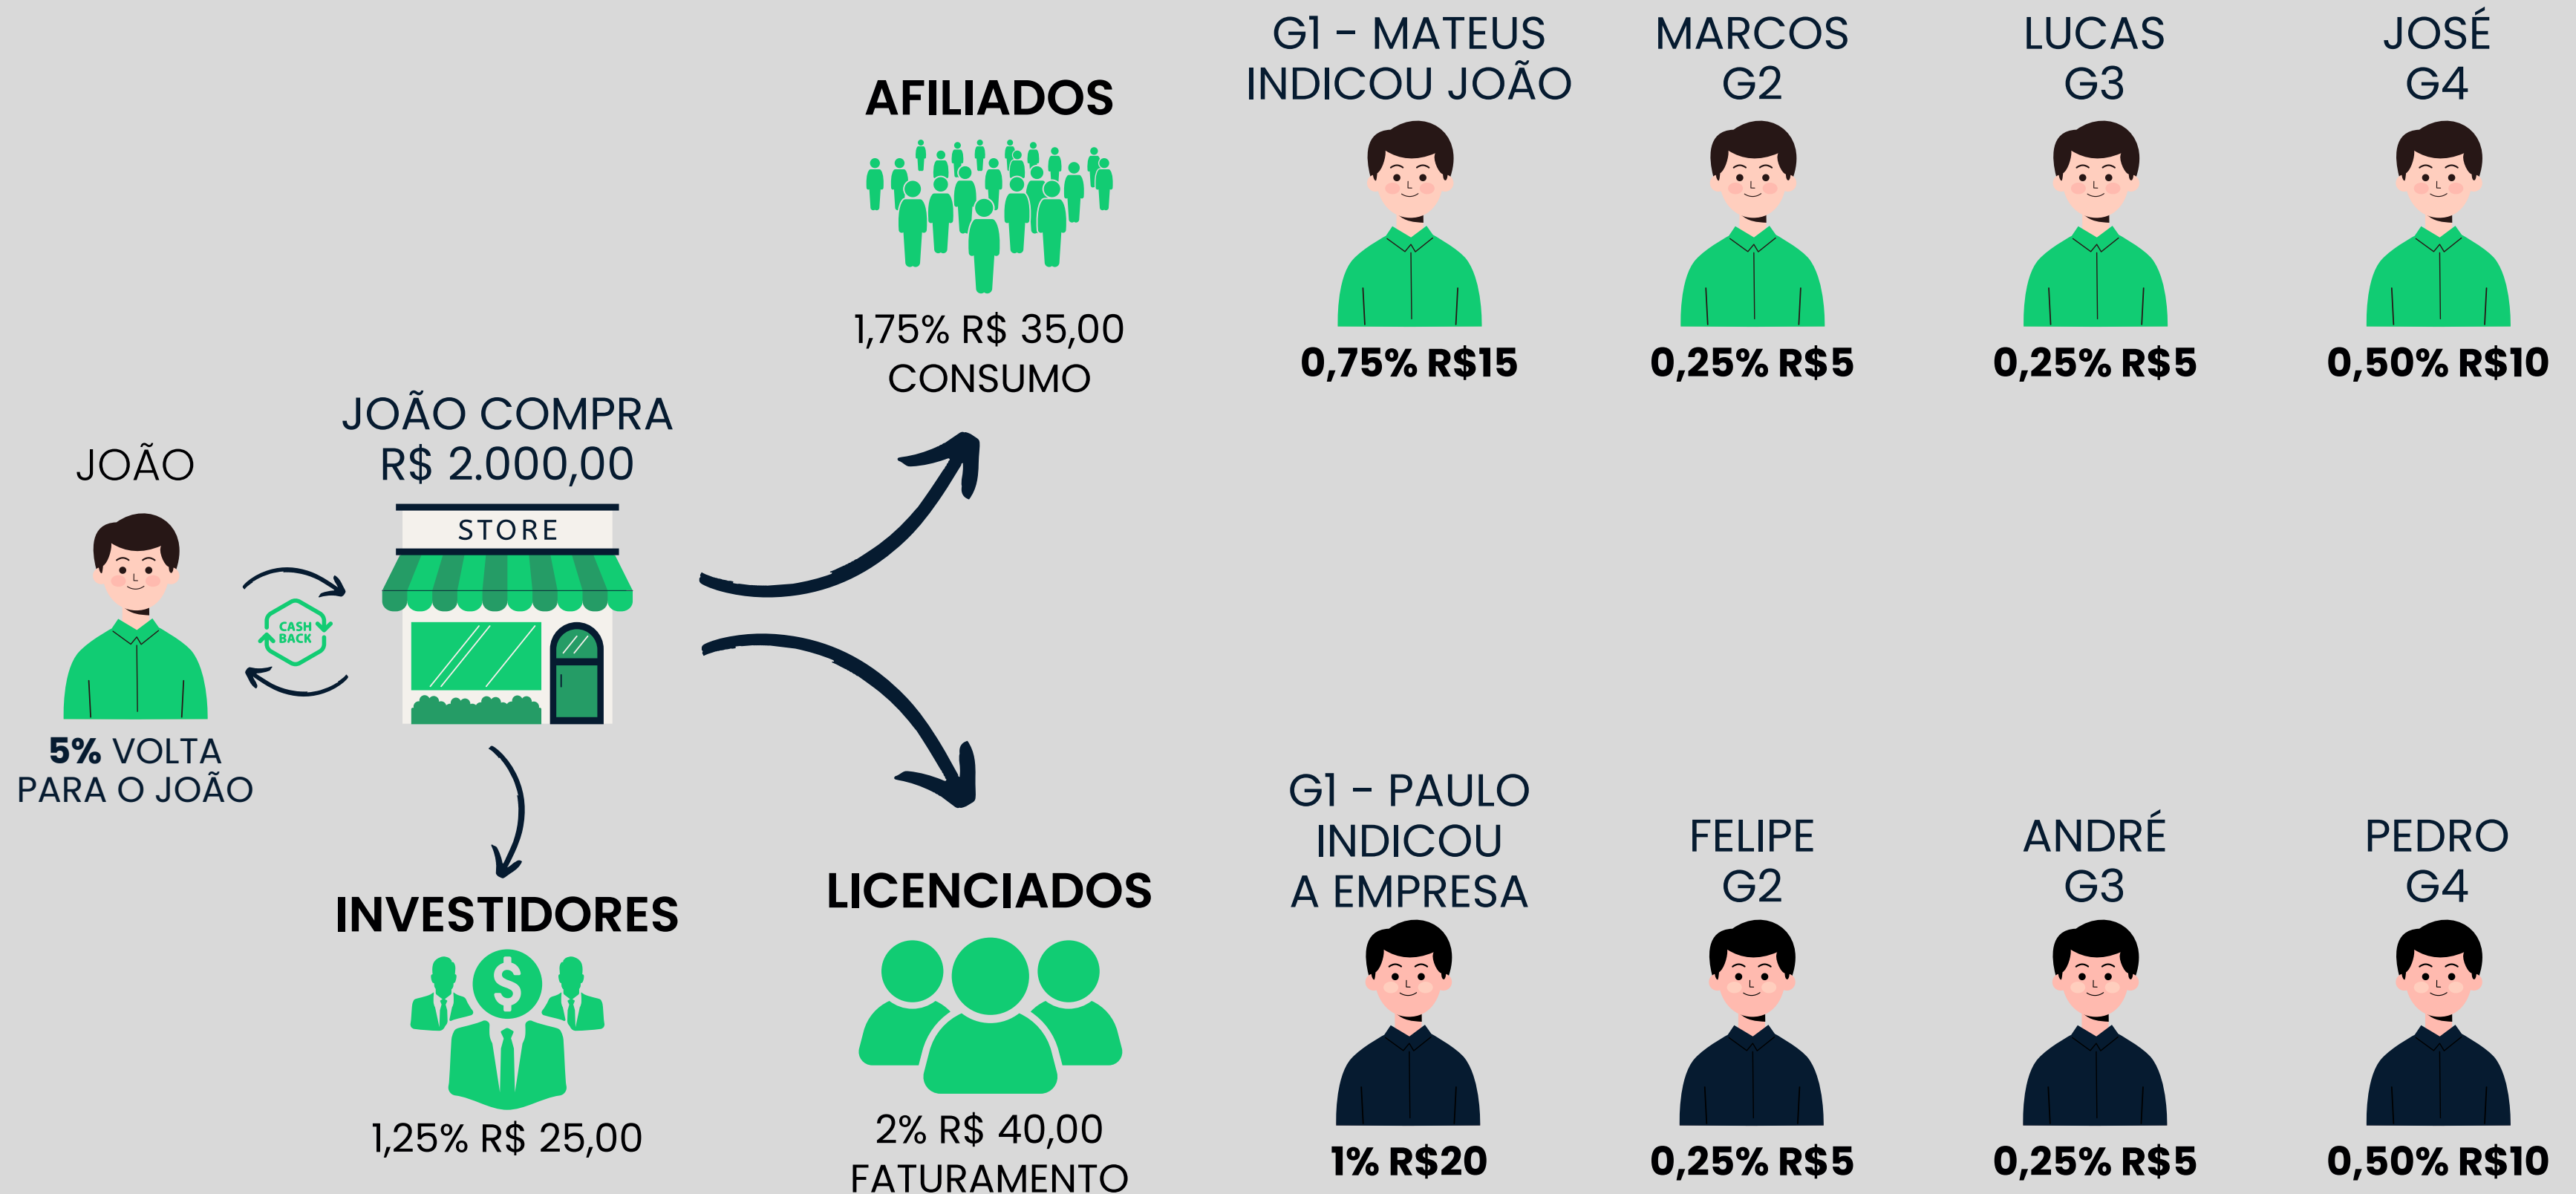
JOÃO

CASH BACK

5% VOLTA PARA O JOÃO

JOÃO COMPRA R$ 2.000,00

STORE

INVESTIDORES

1,25% R$ 25,00

AFILIADOS

1,75% R$ 35,00 CONSUMO

LICENCIADOS

2% R$ 40,00 FATURAMENTO

G1 - MATEUS INDICOU JOÃO

0,75% R$15

MARCOS G2

0,25% R$5

LUCAS G3

0,25% R$5

JOSÉ G4

0,50% R$10

G1 - PAULO INDICOU A EMPRESA

1% R$20

FELIPE G2

0,25% R$5

ANDRÉ G3

0,25% R$5

PEDRO G4

0,50% R$10